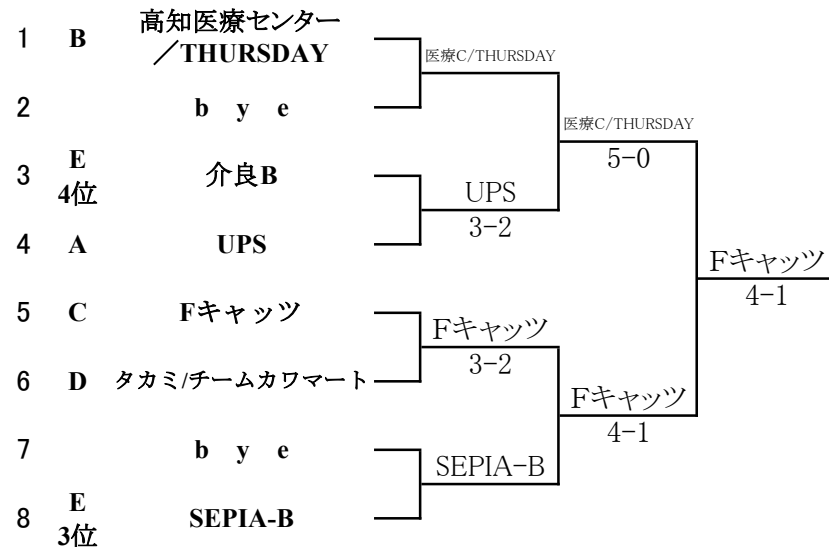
1 B 高知医療センター／THURSDAY

2 b y e

3 E 4位 介良B

4 A UPS

5 C Fキャッツ

6 D タカミ/チームカワマート

7 b y e

8 E 3位 SEPIA-B

医療C/THURSDAY

UPS
3-2

Fキャッツ
3-2

SEPIA-B

医療C/THURSDAY
5-0

Fキャッツ
4-1

Fキャッツ
4-1